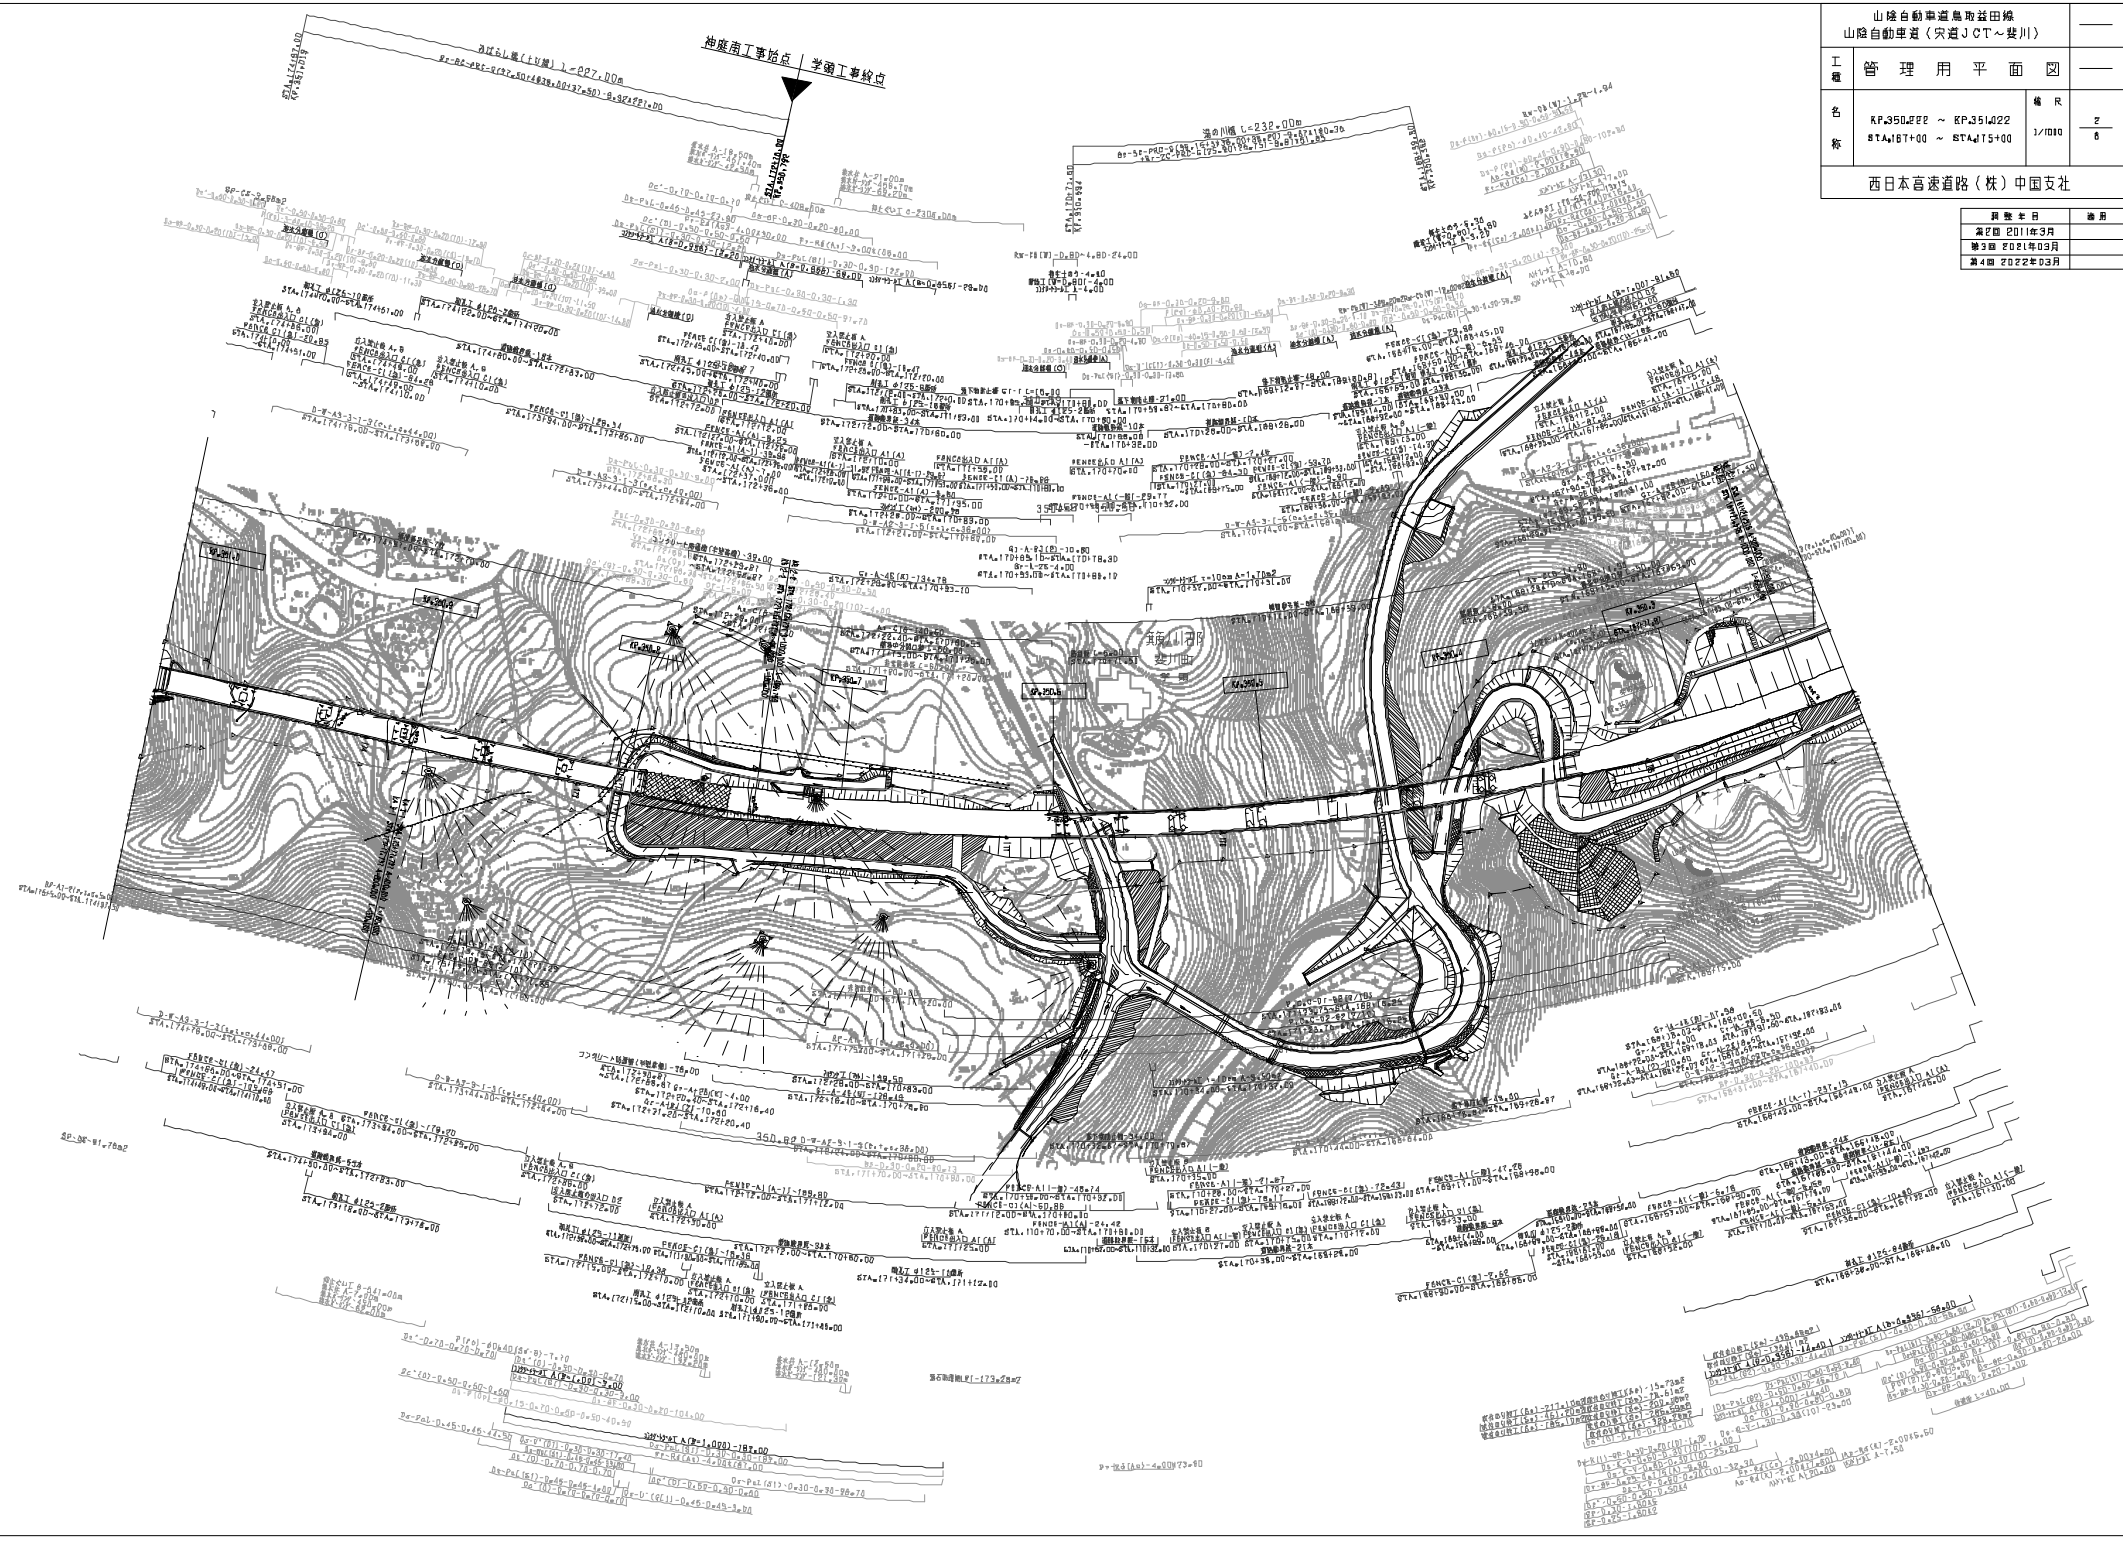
山陰自動車道鳥取益田線
山陰自動車道（宍道ＪＣＴ～斐川）

| 工種 | 管理用平面図 | |
|---|---|---|
| 名称 | KP.350.222 ～ KP.351.022 STA.167+00 ～ STA.175+00 | 縮尺 1/1000 | $\frac{2}{8}$ |

西日本高速道路（株）中国支社

| 調整年月 | 適用 |
|---|---|
| 第2回 2011年3月 | |
| 第3回 2021年03月 | |
| 第4回 2022年03月 | |

神庭南工事始点 | 学頭工事終点

みはらし橋（上り線） L=227.00m

湯の川橋 L=232.00m

斐川町

KP.350.8

KP.350.9

KP.350.7

KP.350.6

KP.350.5

KP.350.4

KP.350.3

KP.351.0

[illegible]